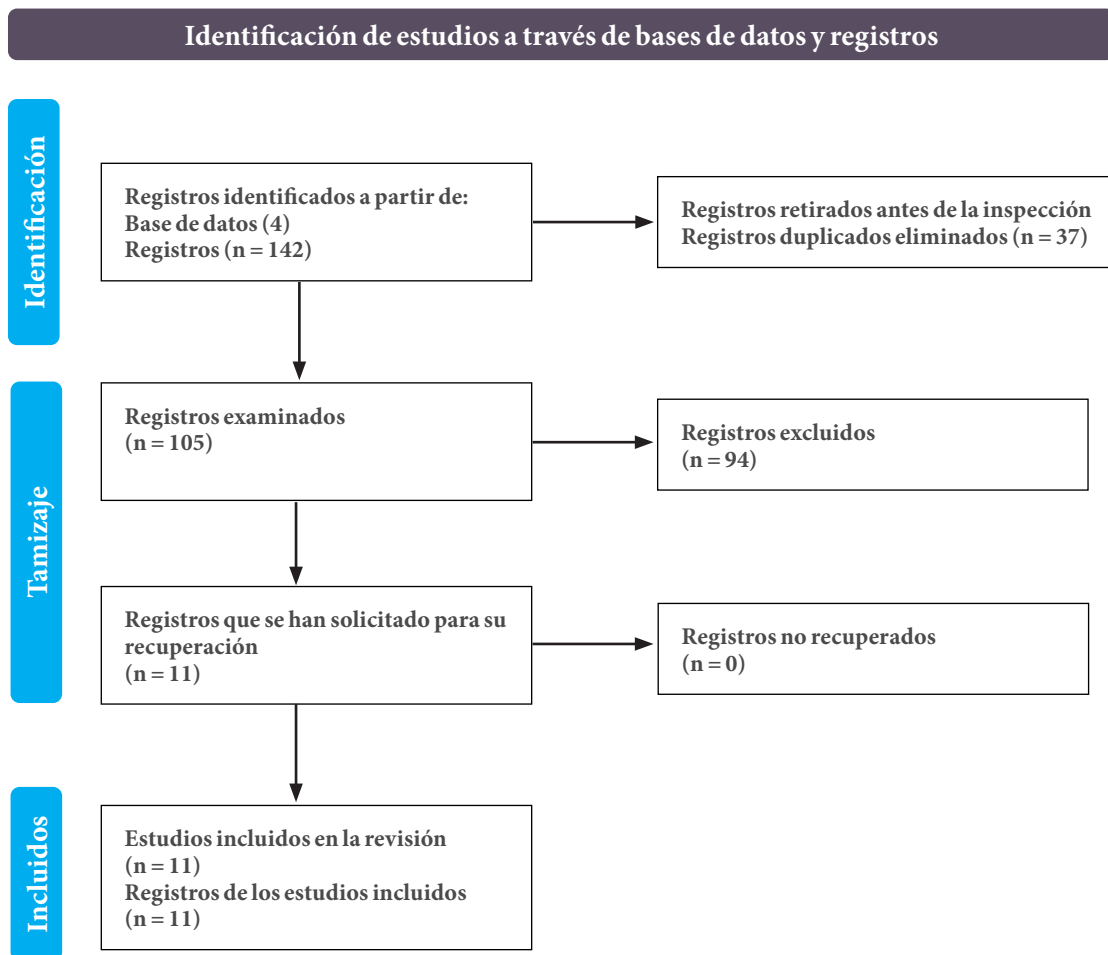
Identificación de estudios a través de bases de datos y registros

Identificación

Registros identificados a partir de:
Base de datos (4)
Registros (n = 142)

Registros retirados antes de la inspección
Registros duplicados eliminados (n = 37)

Tamizaje

Registros examinados
(n = 105)

Registros excluidos
(n = 94)

Registros que se han solicitado para su recuperación
(n = 11)

Registros no recuperados
(n = 0)

Incluidos

Estudios incluidos en la revisión
(n = 11)
Registros de los estudios incluidos
(n = 11)